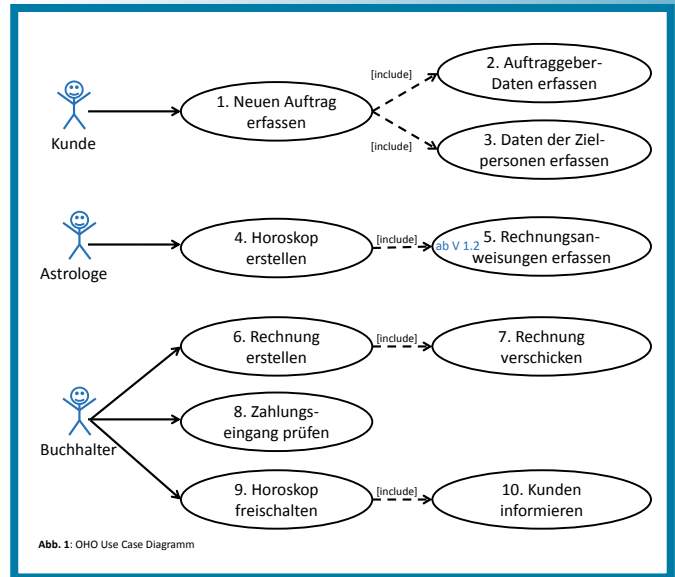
Kunde

1. Neuen Auftrag erfassen

[include]

2. Auftraggeber-Daten erfassen

[include]

3. Daten der Zielpersonen erfassen

Astrologe

4. Horoskop erstellen

[include]

ab V 1.2

5. Rechnungsanweisungen erfassen

Buchhalter

6. Rechnung erstellen

[include]

7. Rechnung verschicken

8. Zahlungseingang prüfen

9. Horoskop freischalten

[include]

10. Kunden informieren

**Abb. 1**: OHO Use Case Diagramm